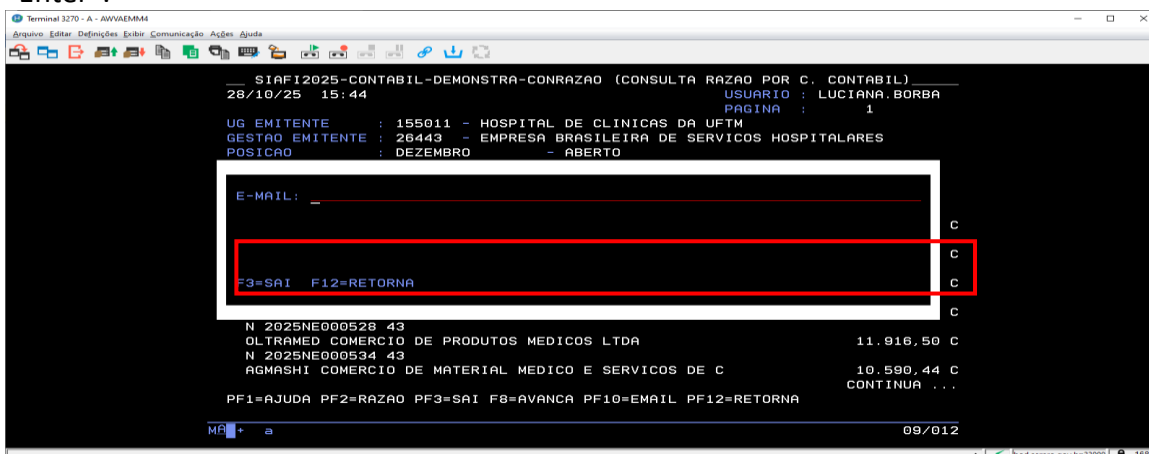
Enter .

Terminal 3270 - A - AWVAEMM4

Arquivo Editar Definições Exibir Comunicação Ações Ajuda

__ SIAFI2025-CONTABIL-DEMONSTRA-CONRAZAO (CONSULTA RAZAO POR C. CONTABIL)_____
28/10/25 15:44 USUARIO : LUCIANA.BORBA
PAGINA : 1
UG EMITENTE : 155011 - HOSPITAL DE CLINICAS DA UFTM
GESTAO EMITENTE : 26443 - EMPRESA BRASILEIRA DE SERVICOS HOSPITALARES
POSICAO : DEZEMBRO - ABERTO

E-MAIL: _

C

C

F3=SAI F12=RETORNA C

C

N 2025NE000528 43
OLTRAMED COMERCIO DE PRODUTOS MEDICOS LTDA 11.916,50 C
N 2025NE000534 43
AGMASHI COMERCIO DE MATERIAL MEDICO E SERVICOS DE C 10.590,44 C
CONTINUA ...
PF1=AJUDA PF2=RAZAO PF3=SAI F8=AVANCA PF10=EMAIL PF12=RETORNA

MA + a 09/012